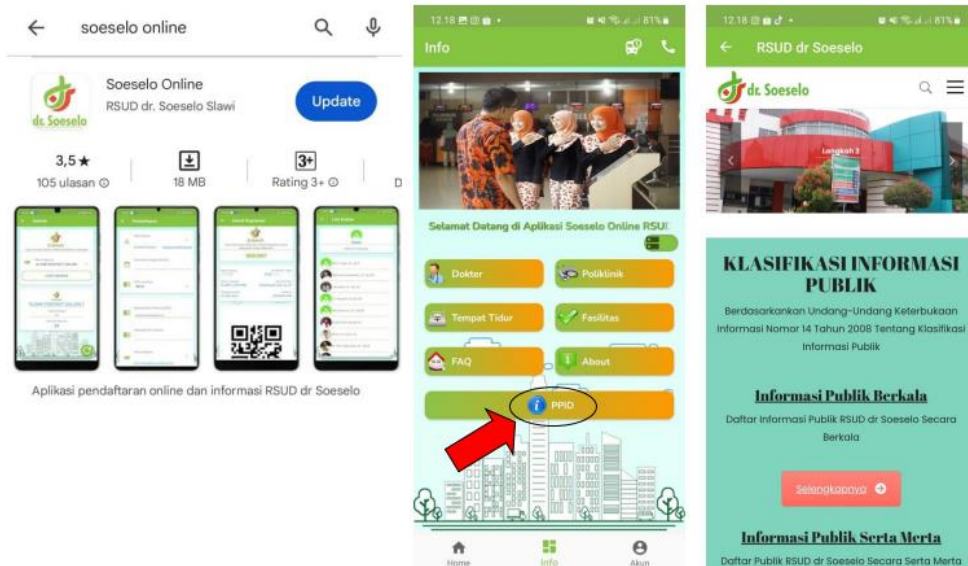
soeselo online

dr. Soeselo

Soeselo Online

RSUD dr. Soeselo Slawi

Update

3,5 ★

105 ulasan ⓘ

18 MB

3+

Rating 3+ ⓘ

D

Aplikasi pendaftaran online dan informasi RSUD dr Soeselo

12.18 • 81%

Info

Selamat Datang di Aplikasi Soeselo Online RSU

Dokter

Poliklinik

Tempat Tidur

Fasilitas

FAQ

About

PPID

Home

Info

Akun

12.18 • 81%

RSUD dr Soeselo

dr. Soeselo

Langkah 3

KLASIFIKASI INFORMASI PUBLIK

Berdasarkan Undang-Undang Keterbukaan Informasi Nomor 14 Tahun 2008 Tentang Klasifikasi Informasi Publik

Informasi Publik Berkala

Daftar Informasi Publik RSUD dr Soeselo Secara Berkala

Selengkapnya

Informasi Publik Serta Merta

Daftar Publik RSUD dr Soeselo Secara Serta Merta